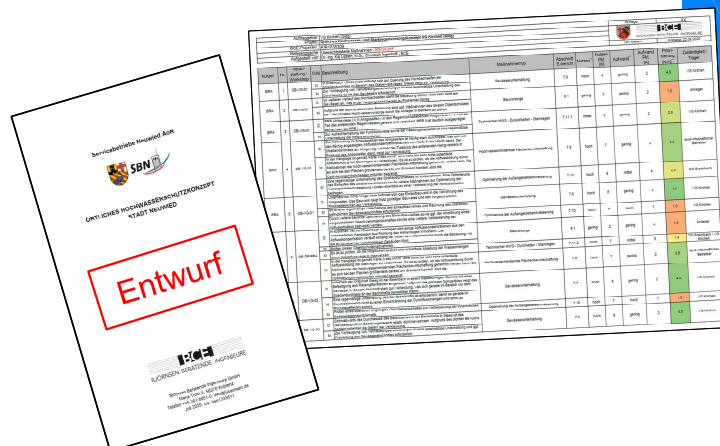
Servicebetriebe Neuwied AöR

SBN

ÖRTLICHES HOCHWASSERSCHUTZKONZEPT STADT NEUWIED

Entwurf

BCE

BJÖRNSEN BERATENDE INGENIEURE

Björnsen Beratende Ingenieure GmbH
Maria Trost 3, 56070 Koblenz
Telefon 0261 8851-0, info@bjoernsen.de
Juli 2020, i.A. Nsr/120511

BCE

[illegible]

| Kürzel | Nr. | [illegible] | Beschreibung | Maßnahmentyp | Abschnitt | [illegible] | Kosten | Aufwand | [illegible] | Priorität | Zuständigkeit |
|---|---|---|---|---|---|---|---|---|---|---|---|
| BRA | 1 | OB-1/3-01 | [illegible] | Gewässerunterhaltung | 7.6 | mittel | 4 | gering | 4 | 4.0 | VG Kirchen |
| BRA | 1 | OB-1/3-01 | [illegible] | Bauvorsorge | 6.1 | gering | 7 | gering | 2 | 1.0 | Anlieger |
| BRA | 2 | OB-1/3-01 | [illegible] | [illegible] | 7.11.1 | mittel | 7 | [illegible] | 4 | 2.0 | VG Kirchen |
| BRA | 4 | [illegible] | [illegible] | Hochwasserrisikomanagement | 7.5 | hoch | 7 | gering | 4 | 4.0 | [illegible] |
| BRA | 5 | OB-1/3-01 | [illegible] | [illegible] | 7.6 | hoch | 8 | mittel | 4 | 3.0 | VG Kirchen |
| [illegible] | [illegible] | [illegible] | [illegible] | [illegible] | 7.10 | hoch | 7 | hoch | 5 | 1.0 | Anlieger |
| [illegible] | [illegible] | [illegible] | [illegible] | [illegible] | 8.1 | gering | 2 | gering | 2 | 1.0 | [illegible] |
| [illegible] | 6 | OB-1/3-02 | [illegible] | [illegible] | 7.11.3 | hoch | 7 | mittel | 5 | 1.0 | VG Kirchen |
| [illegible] | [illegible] | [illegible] | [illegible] | Gewässerunterhaltung | 7.6 | hoch | 7 | gering | 3 | 3.0 | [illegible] |
| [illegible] | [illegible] | OB-1/3-02 | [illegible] | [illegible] | 7.6 | hoch | 8 | mittel | 4 | 1.0 | VG Kirchen |
| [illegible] | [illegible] | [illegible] | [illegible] | Gewässerunterhaltung | 7.6 | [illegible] | 7 | gering | 3 | 4.0 | VG Kirchen |